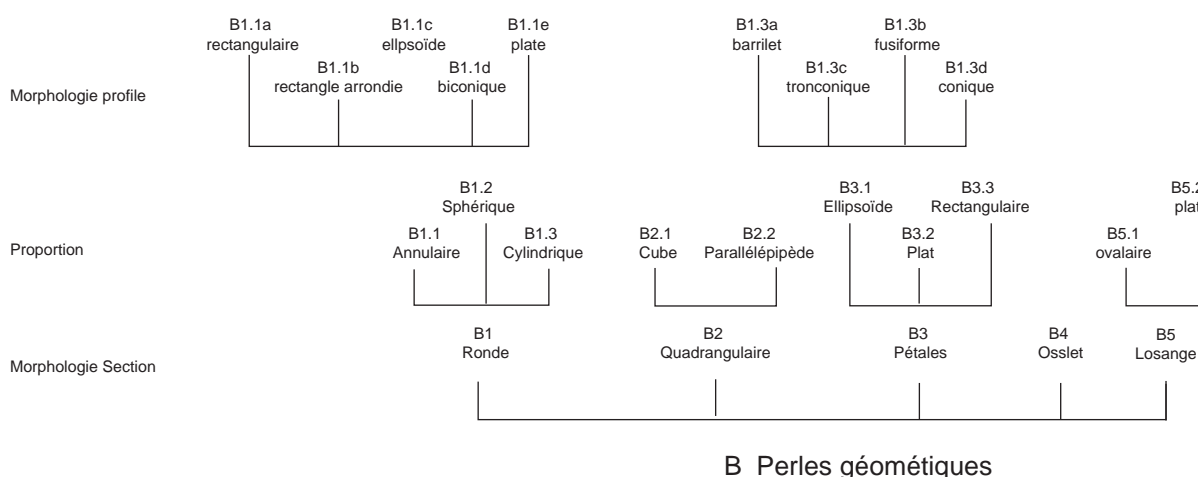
Morphologie profile

B1.1a
rectangulaire

B1.1b
rectangle arrondie

B1.1c
ellpsoïde

B1.1d
biconique

B1.1e
plate

B1.3a
barrilet

B1.3c
tronconique

B1.3b
fusiforme

B1.3d
conique

Proportion

B1.2
Sphérique

B1.1
Annulaire

B1.3
Cylindrique

B2.1
Cube

B2.2
Parallélépipède

B3.1
Ellipsoïde

B3.2
Plat

B3.3
Rectangulaire

B5.1
ovalaire

B5.2
plat

Morphologie Section

B1
Ronde

B2
Quadrangulaire

B3
Pétales

B4
Osslet

B5
Losange

B Perles géométiques